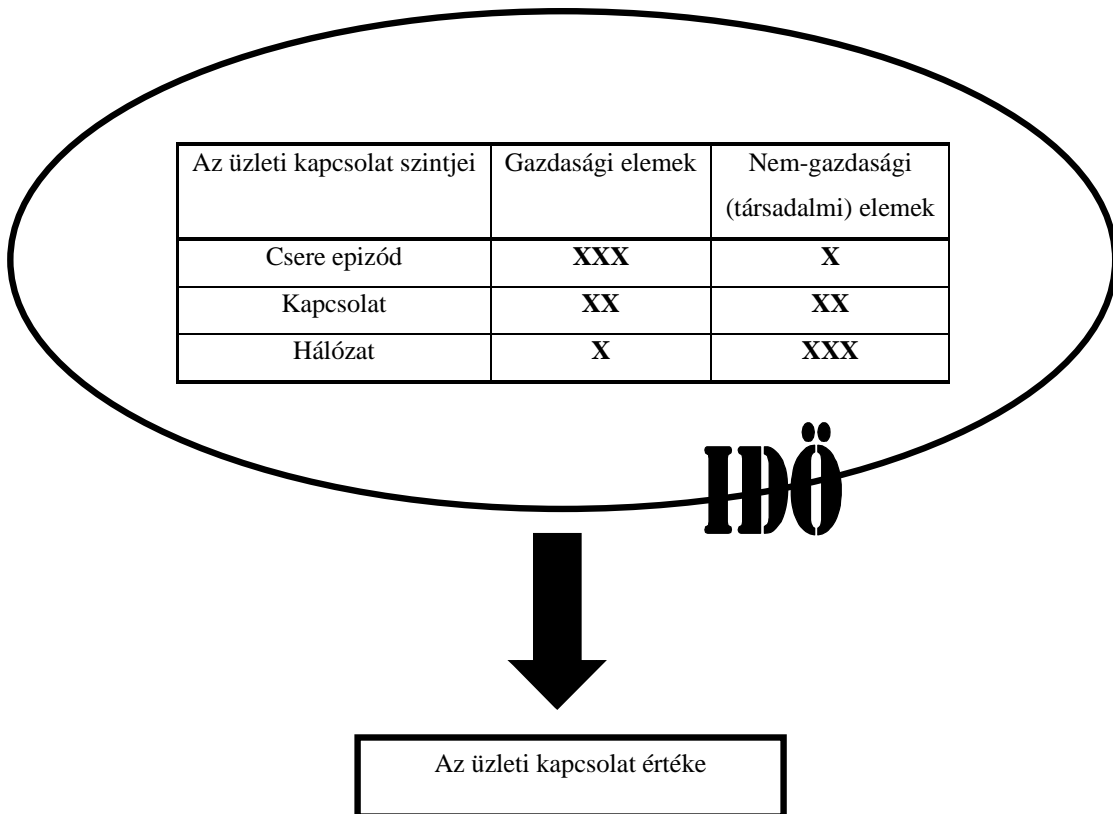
| Az üzleti kapcsolat szintjei | Gazdasági elemek | Nem-gazdasági (társadalmi) elemek |
|---|---|---|
| Csere epizód | XXX | X |
| Kapcsolat | XX | XX |
| Hálózat | X | XXX |

IDŐ

Az üzleti kapcsolat értéke